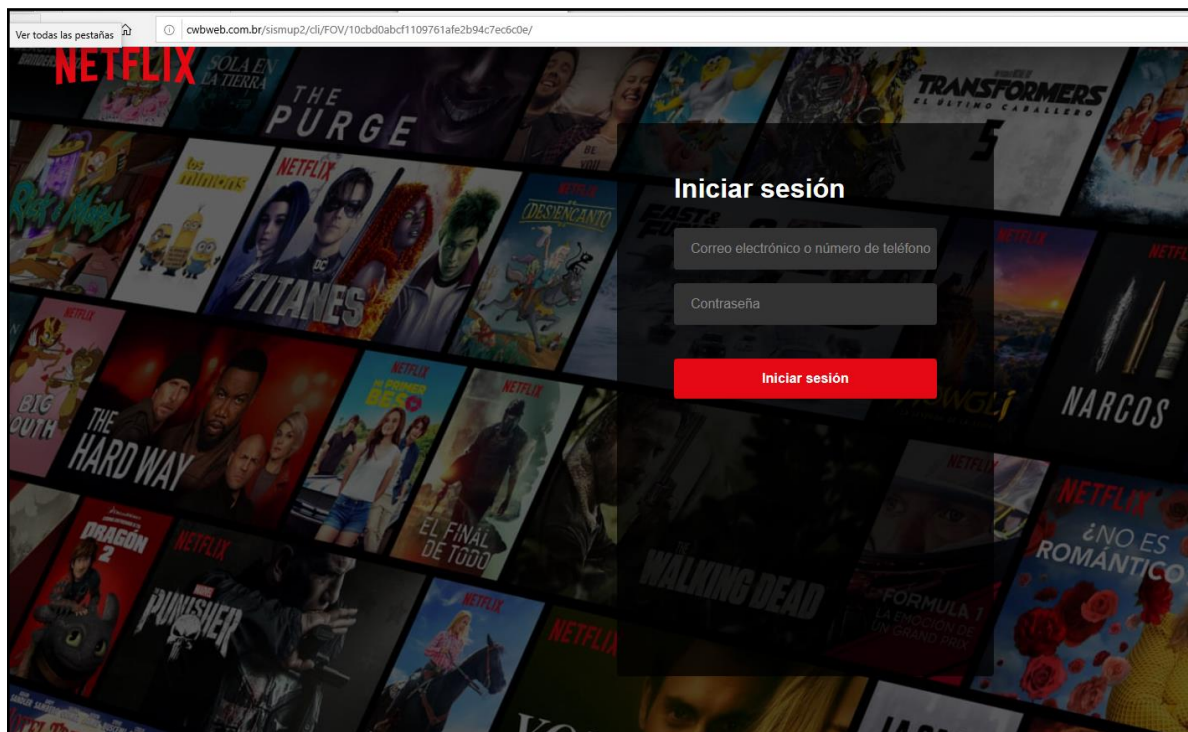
Ver todas las pestañas

cwbweb.com.br/sismup2/cli/FOV/10cbd0abcf1109761afe2b94c7ec6c0e/

NETFLIX

SOLA EN LA TIERRA

THE PURGE

TRANSFORMERS EL ÚLTIMO CABALLERO

los minions

NETFLIX

TITANES

DESENCANTO

Iniciar sesión

Correo electrónico o número de teléfono

Contraseña

Iniciar sesión

BIG MOUTH

THE HARD WAY

MI PRIMER BESO

NETFLIX

EL FINAL DE TODO

NARCOS

DRAGÓN 2

NETFLIX

PUNISHER

NETFLIX

THE WALKING DEAD

FORMULA 1 LA EMOCIÓN DE UN GRAND PRIX

NETFLIX

¿NO ES ROMÁNTICO?